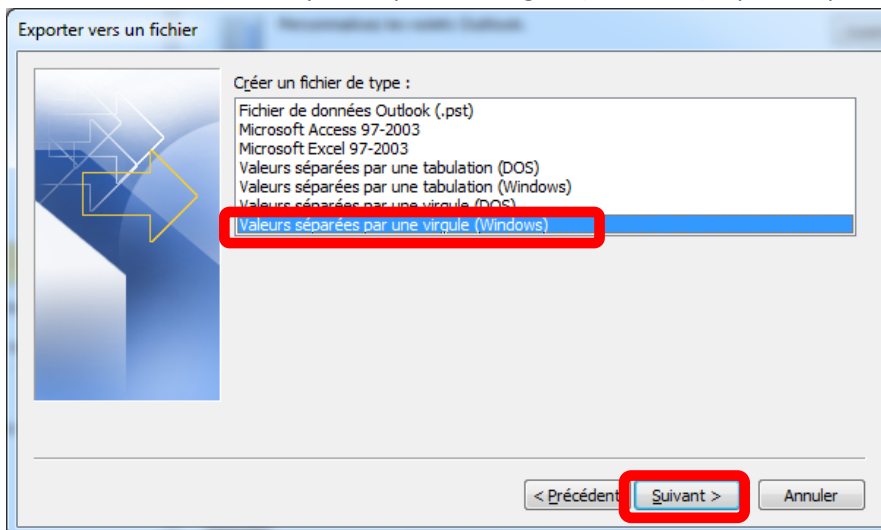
Exporter vers un fichier

Créer un fichier de type :

Fichier de données Outlook (.pst)
Microsoft Access 97-2003
Microsoft Excel 97-2003
Valeurs séparées par une tabulation (DOS)
Valeurs séparées par une tabulation (Windows)
Valeurs séparées par une virgule (DOS)
Valeurs séparées par une virgule (Windows)

< Précédent
Suivant >
Annuler